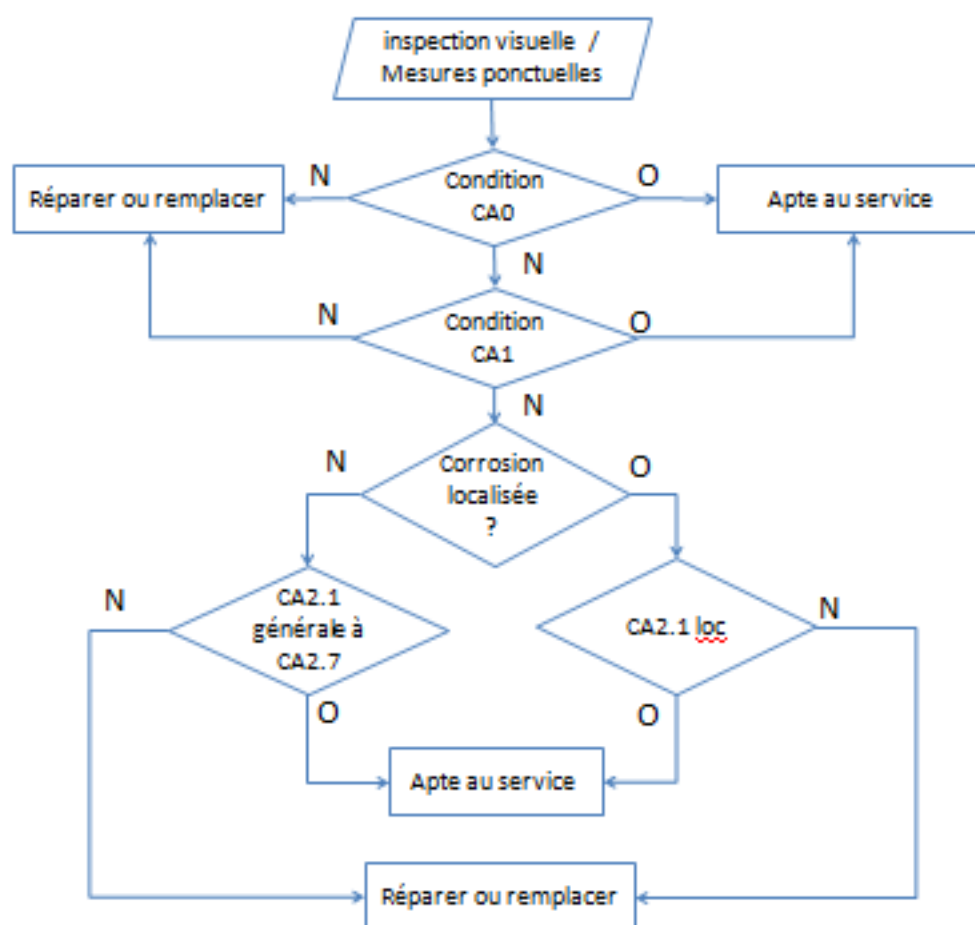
inspection visuelle / Mesures ponctuelles

Réparer ou remplacer

N

Condition CA0

O

Apte au service

N

N

Condition CA1

O

N

N

Corrosion localisée ?

O

N

CA2.1 générale à CA2.7

CA2.1 loc

N

O

O

Apte au service

Réparer ou remplacer